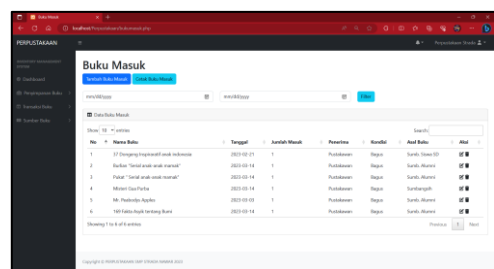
Buku Masuk
localhost/Perpustakaan/dashboard.php

PERPUSTAKAAN

Dashboard
Peminjaman Buku
Transaksi Buku
Sumber Buku

Perpustakaan Shoda

Buku Masuk

Tambah Buku Masuk Cetak Buku Masuk

mm/dd/yyyy mm/dd/yyyy Filter

Data Buku Masuk

Show 10 entries Search:

| No | Nama Buku | Tanggal | Jumlah Masuk | Penerima | Kondisi | Asal Buku | Aksi |
|---|---|---|---|---|---|---|---|
| 1 | 57 Dongeng Inspiratif anak indonesia | 2023-02-21 | 1 | Pustakawan | Bagus | Sumb. Siswa SD | |
| 2 | Burkas "Serial anak anak mamak" | 2023-03-14 | 1 | Pustakawan | Bagus | Sumb. Alumni | |
| 3 | Pukat "Serial anak anak mamak" | 2023-03-14 | 1 | Pustakawan | Bagus | Sumb. Alumni | |
| 4 | Misteri Gua Purba | 2023-03-14 | 1 | Pustakawan | Bagus | Sumbangan | |
| 5 | Mr. Peabody Apples | 2023-03-03 | 1 | Pustakawan | Bagus | Sumb. Alumni | |
| 6 | 100 Fakta Asyik tentang Bumi | 2023-03-14 | 1 | Pustakawan | Bagus | Sumb. Alumni | |

Showing 1 to 6 of 6 entries

Previous 1 Next

Copyright © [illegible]